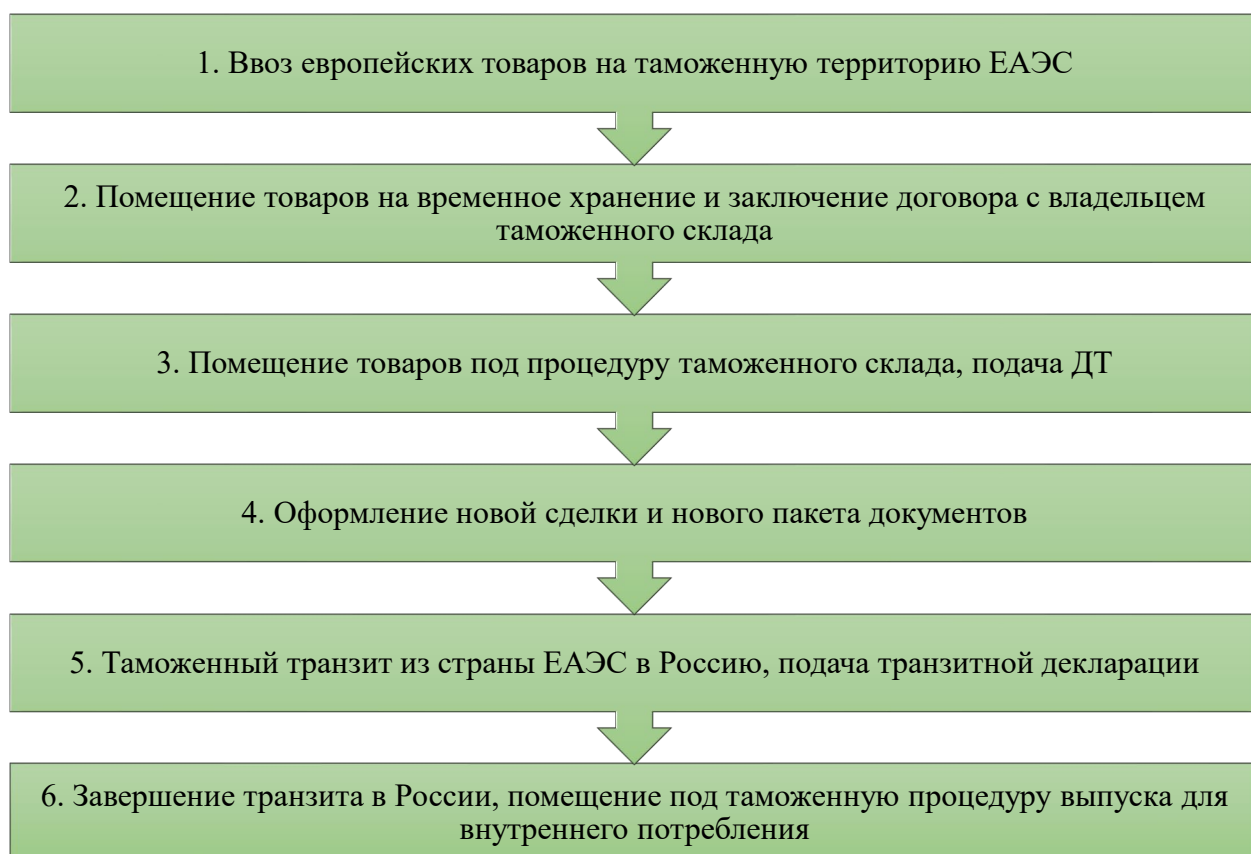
1. Ввоз европейских товаров на таможенную территорию ЕАЭС

2. Помещение товаров на временное хранение и заключение договора с владельцем таможенного склада

3. Помещение товаров под процедуру таможенного склада, подача ДТ

4. Оформление новой сделки и нового пакета документов

5. Таможенный транзит из страны ЕАЭС в Россию, подача транзитной декларации

6. Завершение транзита в России, помещение под таможенную процедуру выпуска для внутреннего потребления